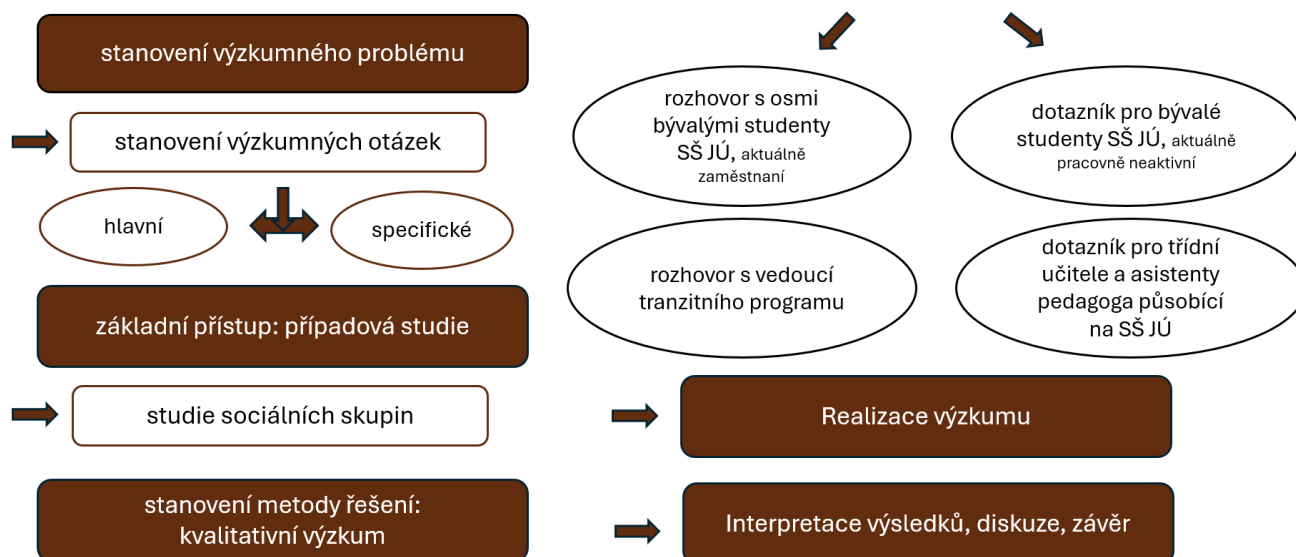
stanovení výzkumného problému

stanovení výzkumných otázek

hlavní

specifické

základní přístup: případová studie

studie sociálních skupin

stanovení metody řešení: kvalitativní výzkum

rozhovor s osmi bývalými studenty SŠ JÚ, aktuálně zaměstnaní

dotazník pro bývalé studenty SŠ JÚ, aktuálně pracovně neaktivní

rozhovor s vedoucí tranzitního programu

dotazník pro třídní učitele a asistenty pedagoga působící na SŠ JÚ

Realizace výzkumu

Interpretace výsledků, diskuze, závěr